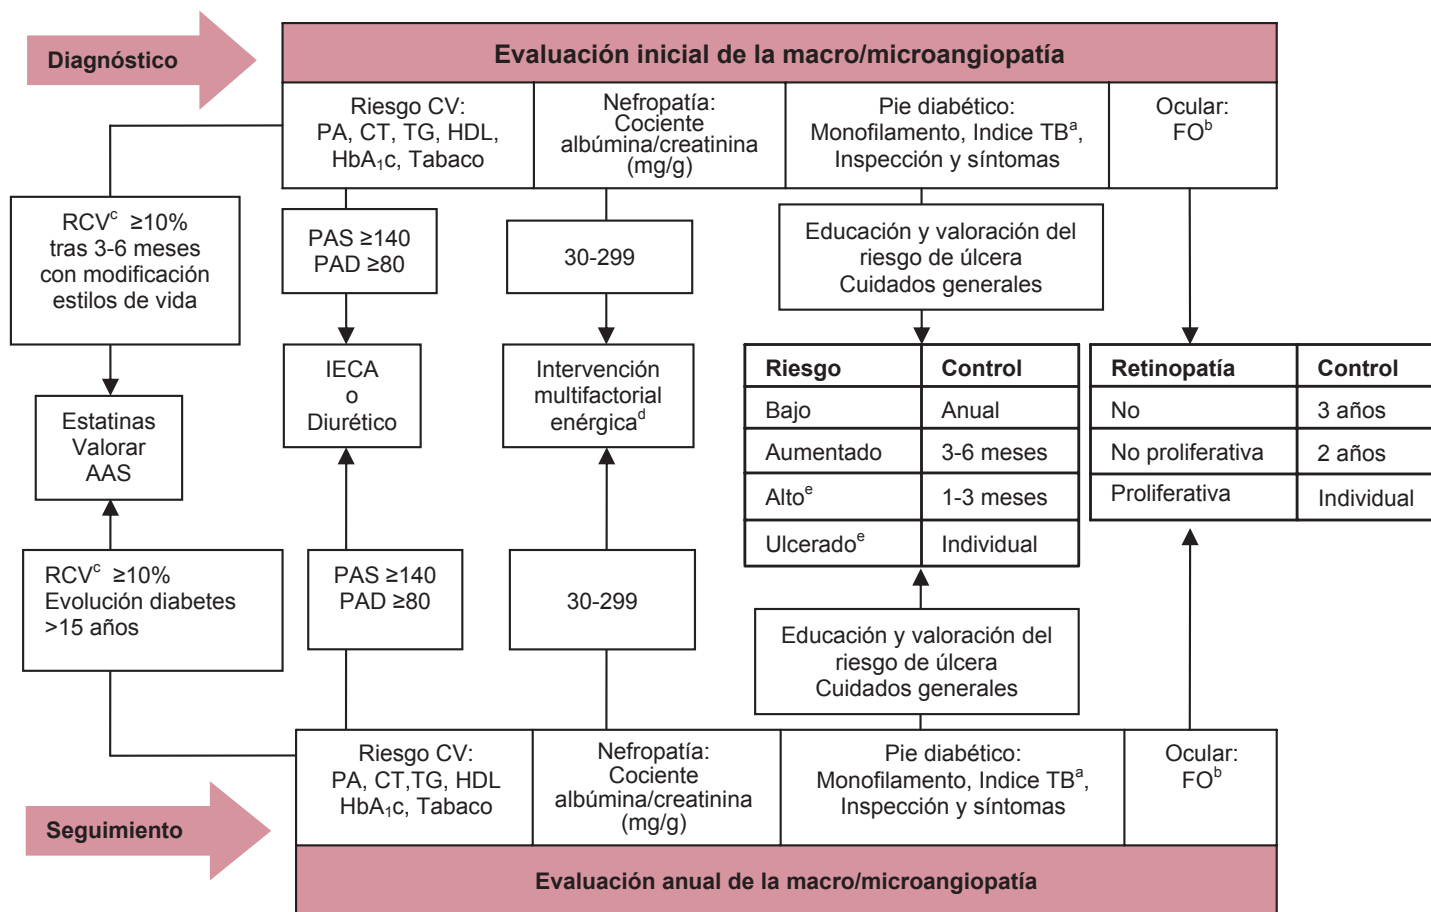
Diagnóstico

Evaluación inicial de la macro/microangiopatía

Riesgo CV: PA, CT, TG, HDL, HbA$_1$c, Tabaco

Nefropatía: Cociente albúmina/creatinina (mg/g)

Pie diabético: Monofilamento, Indice TB$^a$, Inspección y síntomas

Ocular: FO$^b$

RCV$^c$ ≥10% tras 3-6 meses con modificación estilos de vida

PAS ≥140 PAD ≥80

30-299

Educación y valoración del riesgo de úlcera Cuidados generales

Estatinas Valorar AAS

IECA o Diurético

Intervención multifactorial enérgica$^d$

| Riesgo | Control |
|---|---|
| Bajo | Anual |
| Aumentado | 3-6 meses |
| Alto$^e$ | 1-3 meses |
| Ulcerado$^e$ | Individual |

| Retinopatía | Control |
|---|---|
| No | 3 años |
| No proliferativa | 2 años |
| Proliferativa | Individual |

RCV$^c$ ≥10% Evolución diabetes >15 años

PAS ≥140 PAD ≥80

30-299

Educación y valoración del riesgo de úlcera Cuidados generales

Riesgo CV: PA, CT,TG, HDL HbA$_1$c, Tabaco

Nefropatía: Cociente albúmina/creatinina (mg/g)

Pie diabético: Monofilamento, Indice TB$^a$, Inspección y síntomas

Ocular: FO$^b$

Seguimiento

Evaluación anual de la macro/microangiopatía